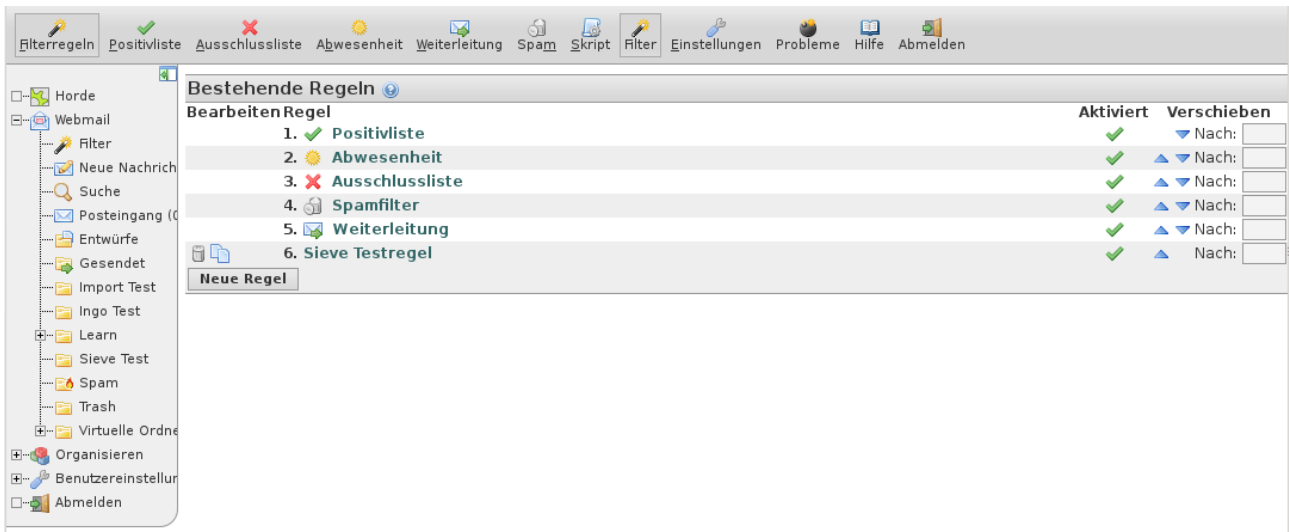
Filterregeln Positivliste Ausschlussliste Abwesenheit Weiterleitung Spam Skript Filter Einstellungen Probleme Hilfe Abmelden

Horde
Webmail
Filter
Neue Nachrich
Suche
Posteingang (0
Entwürfe
Gesendet
Import Test
Ingo Test
Learn
Sieve Test
Spam
Trash
Virtuelle Ordne
Organisieren
Benutzereinstellun
Abmelden

Bestehende Regeln

| Bearbeiten | Regel | Aktiviert | Verschieben |
|---|---|---|---|
| | 1. Positivliste | | Nach: |
| | 2. Abwesenheit | | Nach: |
| | 3. Ausschlussliste | | Nach: |
| | 4. Spamfilter | | Nach: |
| | 5. Weiterleitung | | Nach: |
| | 6. Sieve Testregel | | Nach: |

Neue Regel